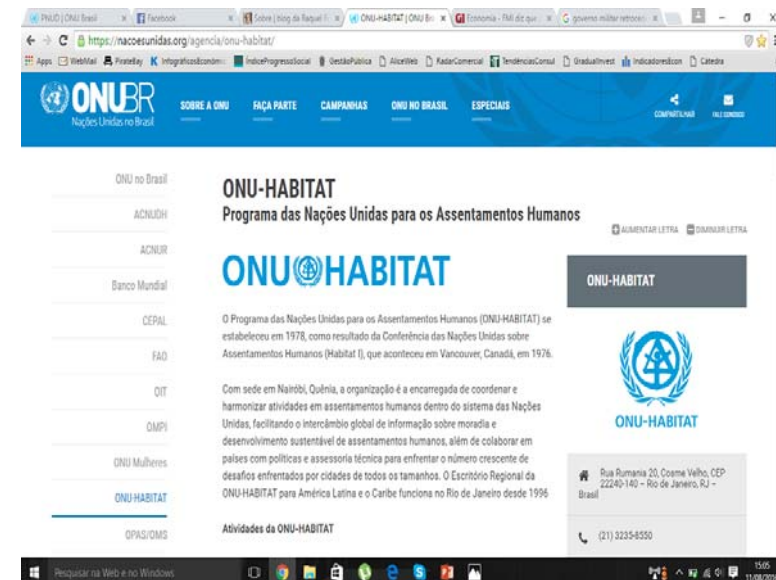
PNUD | ONU Brasil | Facebook | Sobre | blog da Raquel | ONU-HABITAT | ONU Br | Economia - FMI diz que | governo militar retroce

https://nacoesunidas.org/agencia/onu-habitat/

Apps WebMail PirateBay InfográficosEconômi IndiceProgressoSocial GestãoPública AliceWeb RadarComercial TendênciasConsul GraduaInvest IndicadoresEcon Cátedra

ONUBR Nações Unidas no Brasil

SOBRE A ONU FAÇA PARTE CAMPANHAS ONU NO BRASIL ESPECIAIS

COMPARTILHAR FALE CONOSCO

ONU no Brasil
ACNUDH
ACNUR
Banco Mundial
CEPAL
FAO
OIT
OMPI
ONU Mulheres
ONU HABITAT
OPAS/OMS

ONU-HABITAT
Programa das Nações Unidas para os Assentamentos Humanos

AUMENTAR LETRA DIMINUIR LETRA

ONU HABITAT

O Programa das Nações Unidas para os Assentamentos Humanos (ONU-HABITAT) se estabeleceu em 1978, como resultado da Conferência das Nações Unidas sobre Assentamentos Humanos (Habitat I), que aconteceu em Vancouver, Canadá, em 1976.

Com sede em Nairóbi, Quênia, a organização é a encarregada de coordenar e harmonizar atividades em assentamentos humanos dentro do sistema das Nações Unidas, facilitando o intercâmbio global de informação sobre moradia e desenvolvimento sustentável de assentamentos humanos, além de colaborar em países com políticas e assessoria técnica para enfrentar o número crescente de desafios enfrentados por cidades de todos os tamanhos. O Escritório Regional da ONU-HABITAT para América Latina e o Caribe funciona no Rio de Janeiro desde 1996

Atividades da ONU-HABITAT

ONU-HABITAT

ONU-HABITAT

Rua Rumania 20, Cosme Velho, CEP: 22240-140 – Rio de Janeiro, RJ – Brasil

(21) 3235-8550

Pesquisar na Web e no Windows

15:05
11/08/20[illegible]